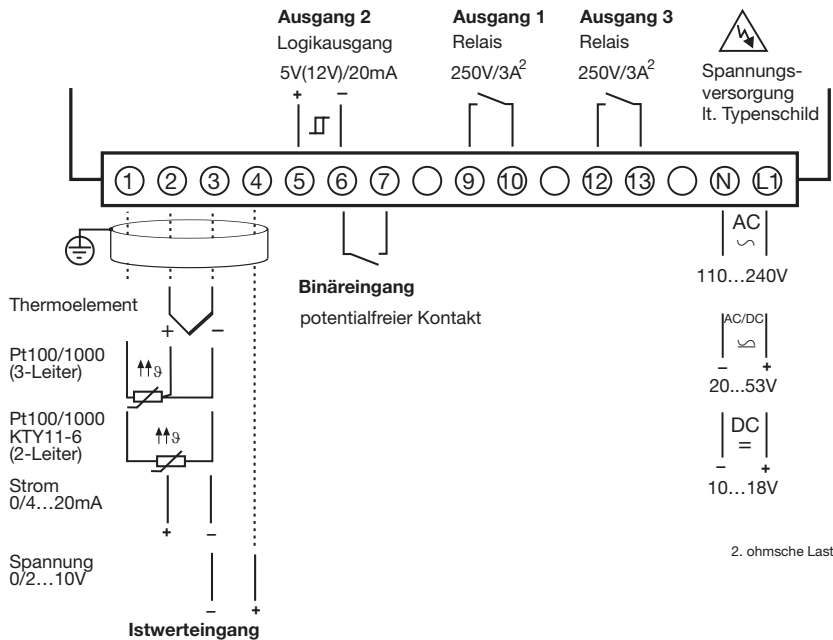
**Ausgang 2**
Logikausgang
5V(12V)/20mA
+ −

**Ausgang 1**
Relais
250V/3A$^2$

**Ausgang 3**
Relais
250V/3A$^2$

Spannungsversorgung lt. Typenschild

① ② ③ ④ ⑤ ⑥ ⑦ ⑨ ⑩ ⑫ ⑬ Ⓝ Ⓛ1

AC
110…240V

AC/DC
− +
20...53V

DC
=
− +
10…18V

**Binäreingang**
potentialfreier Kontakt

Thermoelement
+ −

Pt100/1000
(3-Leiter)
$\vartheta$

Pt100/1000
KTY11-6
(2-Leiter)
$\vartheta$

Strom
0/4…20mA
+ −

Spannung
0/2…10V
− +

**Istwerteingang**

2. ohmsche Last